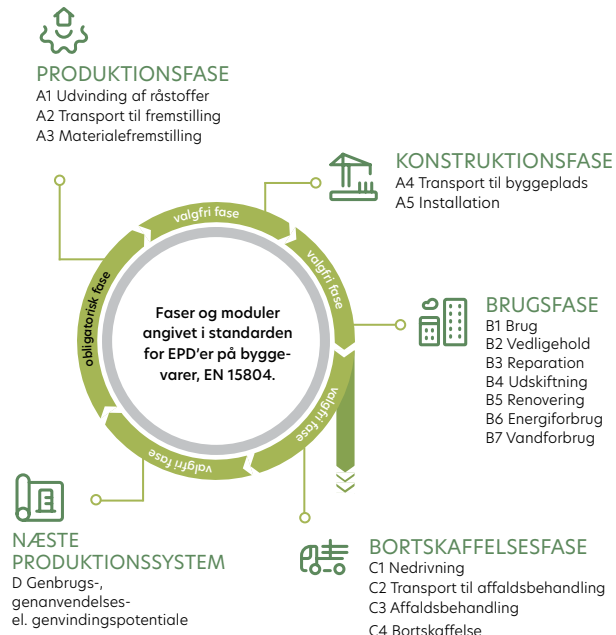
PRODUKTIONSFASE
A1 Udvinding af råstoffer
A2 Transport til fremstilling
A3 Materialefremstilling

KONSTRUKTIONSFASE
A4 Transport til byggeplads
A5 Installation

valgfri fase

valgfri fase

obligatorisk fase

Faser og moduler angivet i standarden for EPD'er på byggevarer, EN 15804.

BRUGSFASE
B1 Brug
B2 Vedligehold
B3 Reparation
B4 Udskiftning
B5 Renovering
B6 Energiforbrug
B7 Vandforbrug

valgfri fase

valgfri fase

NÆSTE PRODUKTIONSSYSTEM
D Genbrugs-, genanvendelses- el. genvindingspotentiale

BORTSKAFFELSESFASE
C1 Nedrivning
C2 Transport til affaldsbehandling
C3 Affaldsbehandling
C4 Bortskaffelse